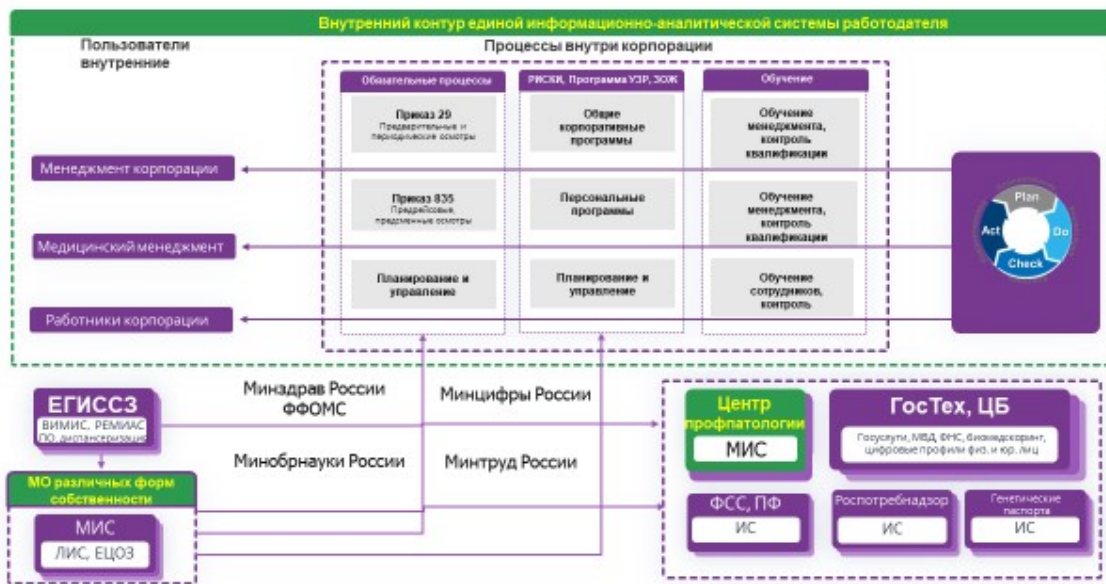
Внутренний контур единой информационно-аналитической системы работодателя

Пользователи внутренние

Процессы внутри корпорации

Обязательные процессы

Приказ 29
Предварительные и периодические осмотры

Приказ 835
Предрейсовые, предсменные осмотры

Планирование и управление

РИСКИ, Программа УЗР, ЗОЖ

Общие корпоративные программы

Персональные программы

Планирование и управление

Обучение

Обучение менеджмента, контроль квалификации

Обучение менеджмента, контроль квалификации

Обучение сотрудников, контроль

Менеджмент корпорации

Медицинский менеджмент

Работники корпорации

Plan
Do
Check
Act

ЕГИССЗ
ВИМИС, РЕМИАС
ПО, диспансеризация

МО различных форм собственности

МИС
ЛИС, ЕЦОЗ

Минздрав России
ФФОМС

Минобрнауки России

Минцифры России

Минтруд России

Центр профпатологии
МИС

ГосТех, ЦБ
Госуслуги, МВД, ФНС, биомедкорпинт, цифровые профили физ. и юр. лиц

ФСС, ПФ
ИС

Роспотребнадзор
ИС

Генетические паспорта
ИС